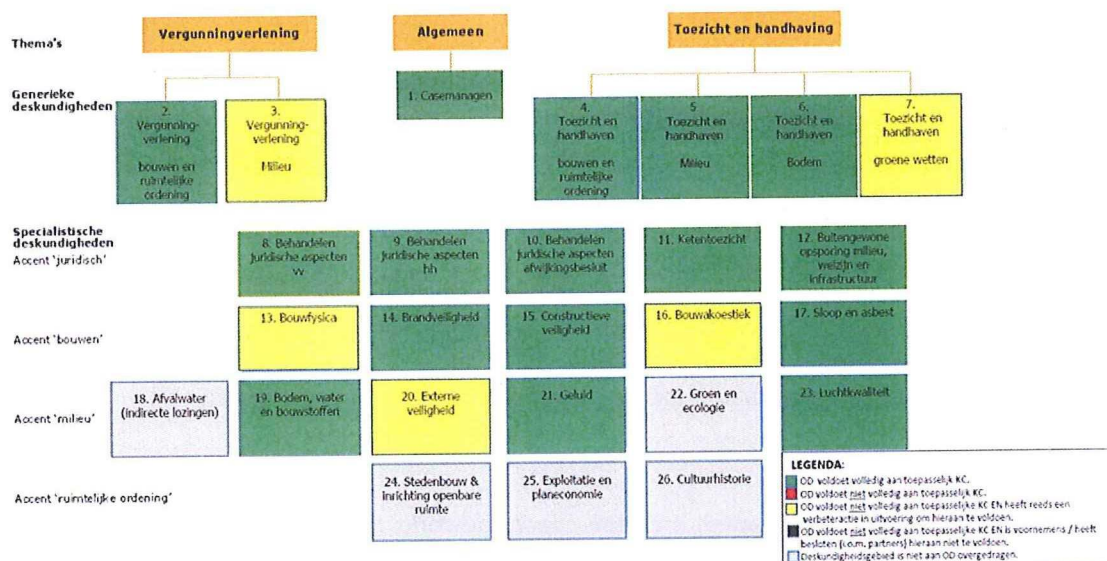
Thema's

Vergunningverlening

Algemeen

Toezicht en handhaving

Generieke deskundigheden

2. Vergunningverlening bouwen en ruimtelijke ordening

3. Vergunningverlening Milieu

1. Casemanagen

4. Toezicht en handhaven bouwen en ruimtelijke ordening

5. Toezicht en handhaven Milieu

6. Toezicht en handhaven Bodem

7. Toezicht en handhaven groene wetten

Specialistische deskundigheden

Accent 'juridisch'

8. Behandelen juridische aspecten vv

9. Behandelen juridische aspecten hh

10. Behandelen juridische aspecten afwijkingsbesluit

11. Ketentoezicht

12. Buitengewone opsporing milieu, welzijn en infrastructuur

Accent 'bouwen'

13. Bouwfysica

14. Brandveiligheid

15. Constructieve veiligheid

16. Bouwakoestiek

17. Sloop en asbest

Accent 'milieu'

18. Afvalwater (indirecte lozingen)

19. Bodem, water en bouwstoffen

20. Externe veiligheid

21. Geluid

22. Groen en ecologie

23. Luchtkwaliteit

Accent 'ruimtelijke ordening'

24. Stedenbouw & inrichting openbare ruimte

25. Exploitatie en planeconomie

26. Cultuurhistorie

LEGENDA:
OD voldoet volledig aan toepasselijk KC.
OD voldoet niet volledig aan toepasselijk KC.
OD voldoet niet volledig aan toepasselijke KC EN heeft reeds een verbeteractie in uitvoering om hieraan te voldoen.
OD voldoet niet volledig aan toepasselijke KC EN is voornemens / heeft besloten (i.o.m. partners) hieraan niet te voldoen.
Deskundigheidsgebied is niet aan OD overgedragen.